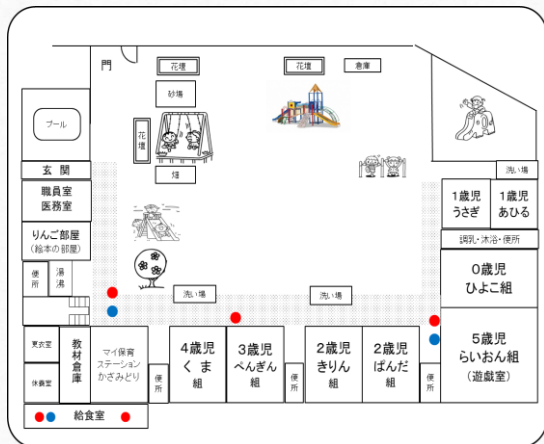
門

花壇

花壇

倉庫

砂場

プール

花壇

畑

洗い場

玄関

職員室
医務室

りんご部屋
（絵本の部屋）

1歳児
うさぎ

1歳児
あひる

調乳・沐浴・便所

便所

湯沸

0歳児
ひよこ組

洗い場

洗い場

更衣室

休憩室

教材倉庫

マイ保育ステーション
かざみどり

便所

4歳児
くま
組

3歳児
ぺんぎん
組

便所

2歳児
きりん
組

2歳児
ぱんだ
組

便所

5歳児
らいおん組
（遊戯室）

給食室